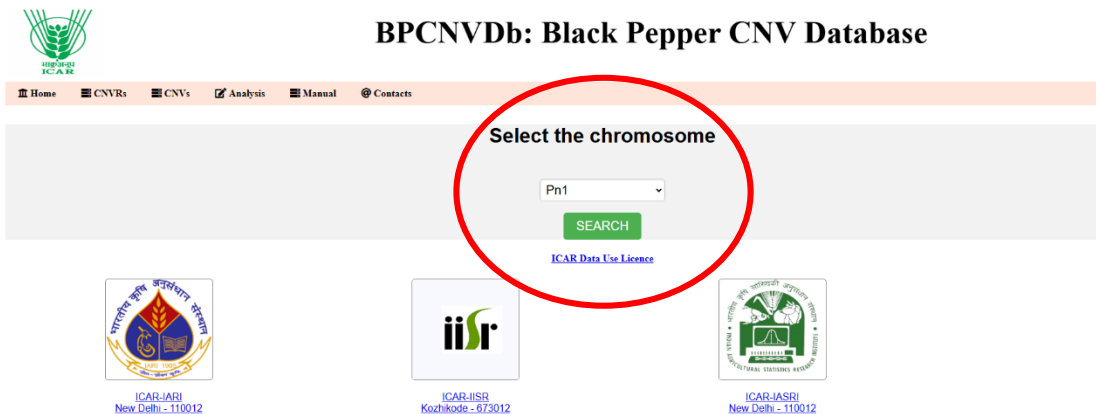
भाकृअनुप
ICAR

BPCNVDb: Black Pepper CNV Database

Home CNVRs CNVs Analysis Manual Contacts

Select the chromosome

Pn1

SEARCH

ICAR Data Use Licence

भारतीय कृषि अनुसंधान संस्थान
IARI 1905

iisr

भारतीय कृषि सांख्यिकी अनुसंधान संस्थान
INDIAN AGRICULTURAL STATISTICS RESEARCH INSTITUTE

ICAR-IARI
New Delhi - 110012

ICAR-IISR
Kozhikode - 673012

ICAR-IASRI
New Delhi - 110012